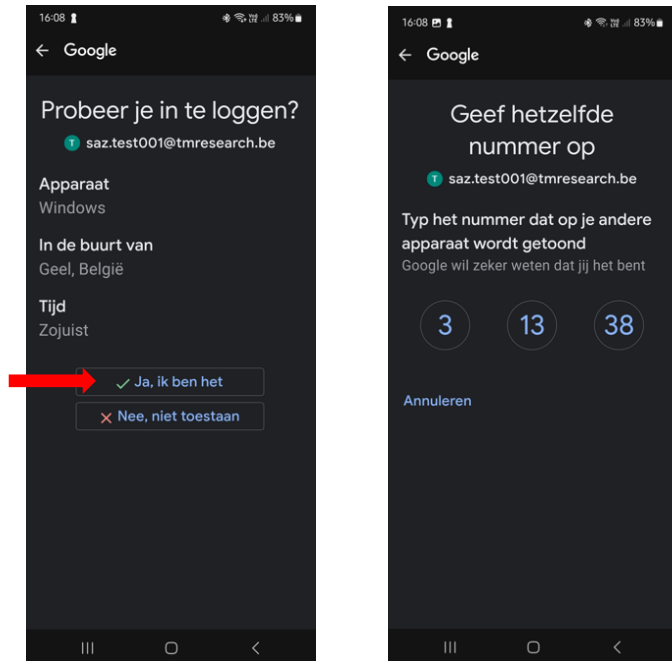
16:08 83%

← Google

Probeer je in te loggen?

T saz.test001@tmresearch.be

Apparaat
Windows

In de buurt van
Geel, België

Tijd
Zojuist

✓ Ja, ik ben het

✕ Nee, niet toestaan

16:08 83%

← Google

Geef hetzelfde nummer op

T saz.test001@tmresearch.be

Typ het nummer dat op je andere apparaat wordt getoond

Google wil zeker weten dat jij het bent

3 13 38

Annuleren